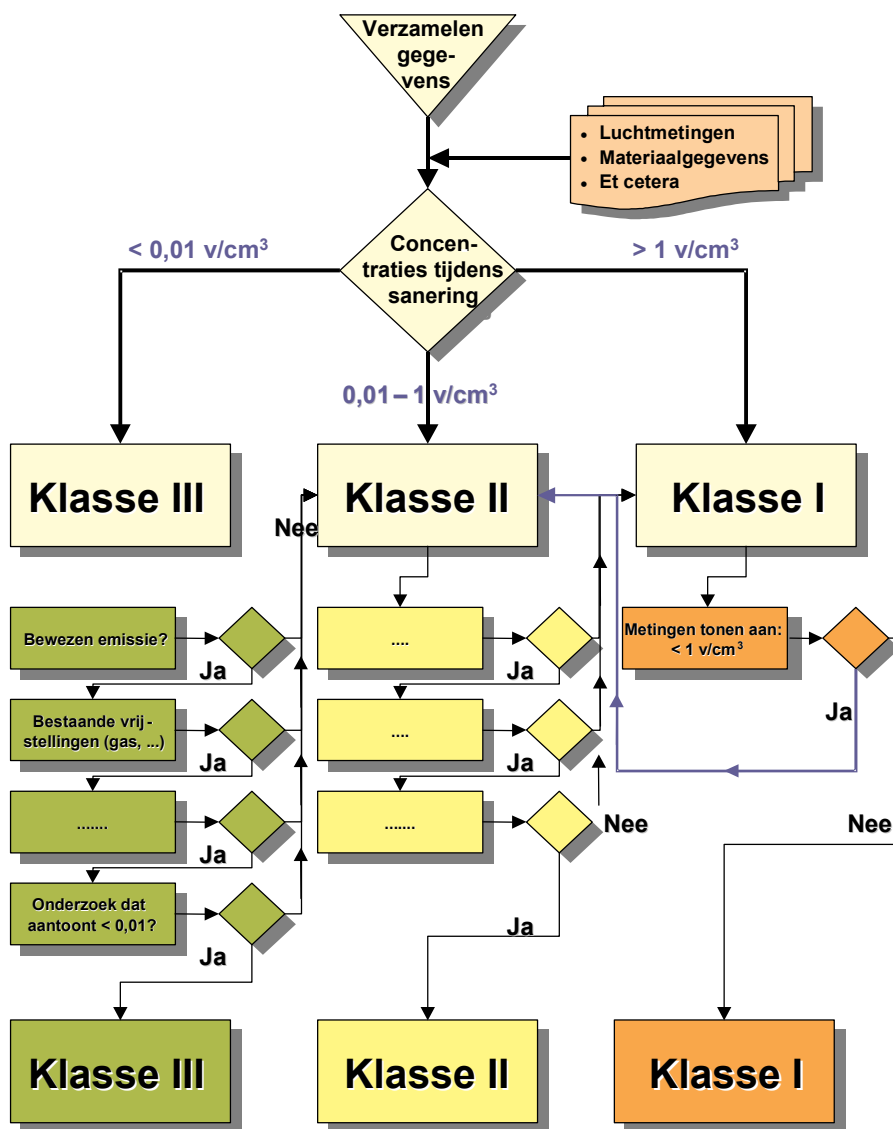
Verzamelen gegevens

- Luchtmetingen
- Materiaalgegevens
- Et cetera

< 0,01 v/cm$^3$

Concentraties tijdens sanering

> 1 v/cm$^3$

0,01 – 1 v/cm$^3$

Klasse III

Klasse II

Klasse I

Nee

Bewezen emissie?

Ja

....

Ja

Metingen tonen aan: < 1 v/cm$^3$

Bestaande vrijstellingen (gas, ...)

Ja

....

Ja

Ja

.......

Ja

.......

Nee

Nee

Onderzoek dat aantoont < 0,01?

Ja

Ja

Klasse III

Klasse II

Klasse I